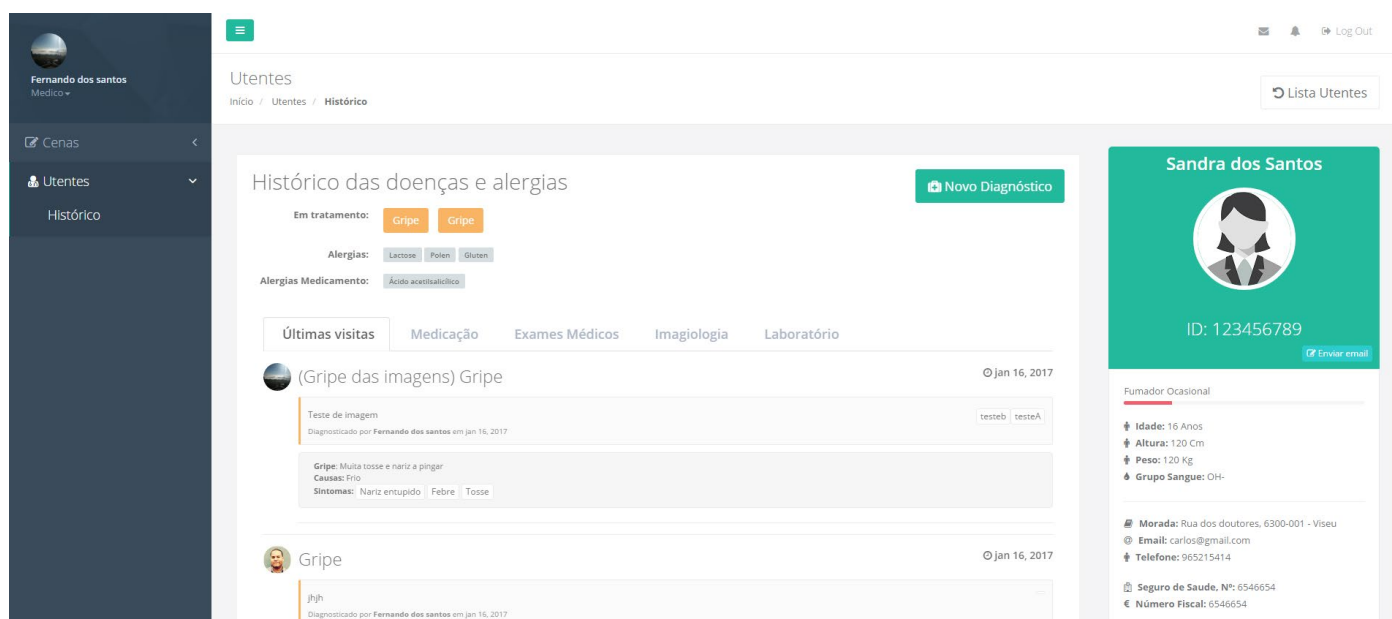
Fernando dos santos
Medico

Cenas

Utentes

Histórico

Log Out

Utentes
Início / Utentes / Histórico

Lista Utentes

Histórico das doenças e alergias

Novo Diagnóstico

Em tratamento: Gripe Gripe

Alergias: Lactose Polen Gluten

Alergias Medicamento: Ácido acetilsalicílico

Últimas visitas Medicação Exames Médicos Imagiologia Laboratório

(Gripe das imagens) Gripe

jan 16, 2017

Teste de imagem
Diagnosticado por Fernando dos santos em jan 16, 2017

testeb testeA

Gripe: Muita tosse e nariz a pingar
Causas: Frio
Sintomas: Nariz entupido Febre Tosse

Gripe

jan 16, 2017

jhjh
Diagnosticado por Fernando dos santos em jan 16, 2017

Sandra dos Santos

ID: 123456789

Enviar email

Fumador Ocasional

Idade: 16 Anos
Altura: 120 Cm
Peso: 120 Kg
Grupo Sangue: OH-

Morada: Rua dos doutores, 6300-001 - Viseu
Email: carlos@gmail.com
Telefone: 965215414

Seguro de Saude, Nº: 6546654
Número Fiscal: 6546654